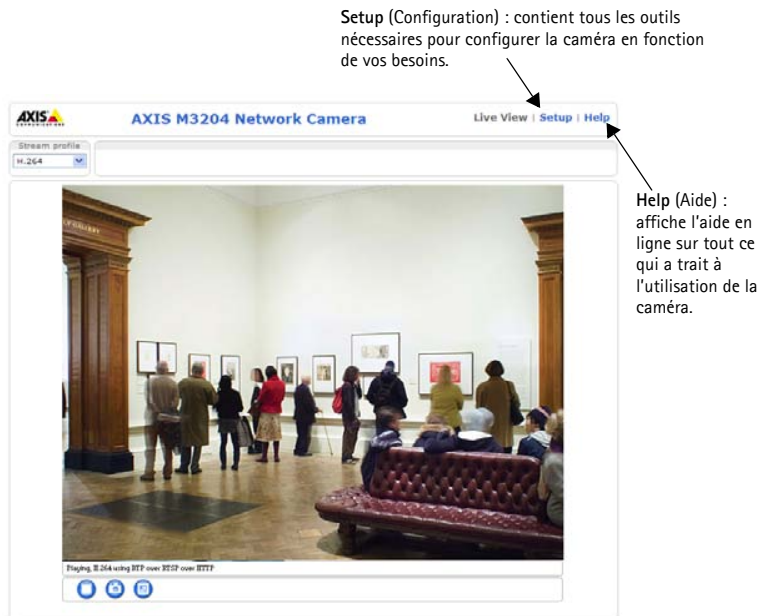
**Setup** (Configuration) : contient tous les outils nécessaires pour configurer la caméra en fonction de vos besoins.

AXIS

AXIS M3204 Network Camera

Live View | Setup | Help

Stream profile

H.264

**Help** (Aide) : affiche l'aide en ligne sur tout ce qui a trait à l'utilisation de la caméra.

Playing, H.264 using RTP over RTSP over HTTP